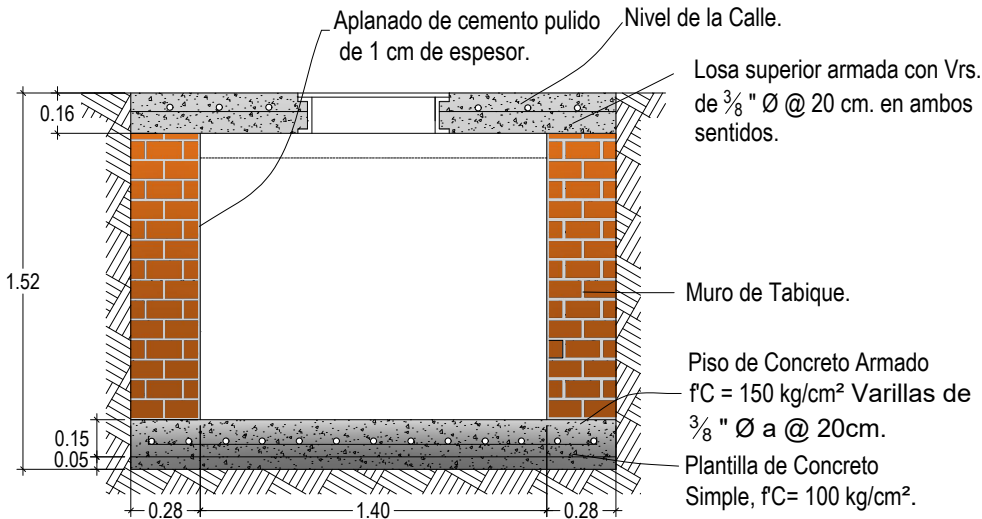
Aplanado de cemento pulido de 1 cm de espesor.

Nivel de la Calle.

Losa superior armada con Vrs. de $\frac{3}{8}$ " Ø @ 20 cm. en ambos sentidos.

0.16

1.52

Muro de Tabique.

Piso de Concreto Armado f'C = 150 kg/cm² Varillas de $\frac{3}{8}$ " Ø a @ 20cm.

0.15

0.05

Plantilla de Concreto Simple, f'C= 100 kg/cm².

0.28

1.40

0.28